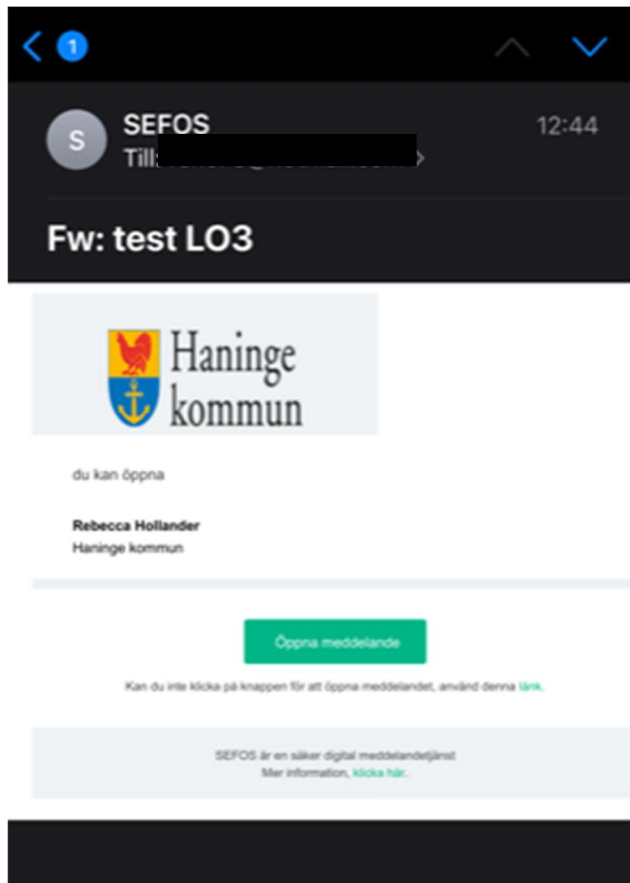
1

S SEFOS 12:44
Till: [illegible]

Fw: test LO3

Haninge kommun

du kan öppna

Rebecca Hollander
Haninge kommun

Öppna meddelande

Kan du inte klicka på knappen för att öppna meddelandet, använd denna länk.

SEFOS är en säker digital meddelandetjänst
Mer information, klicka här.